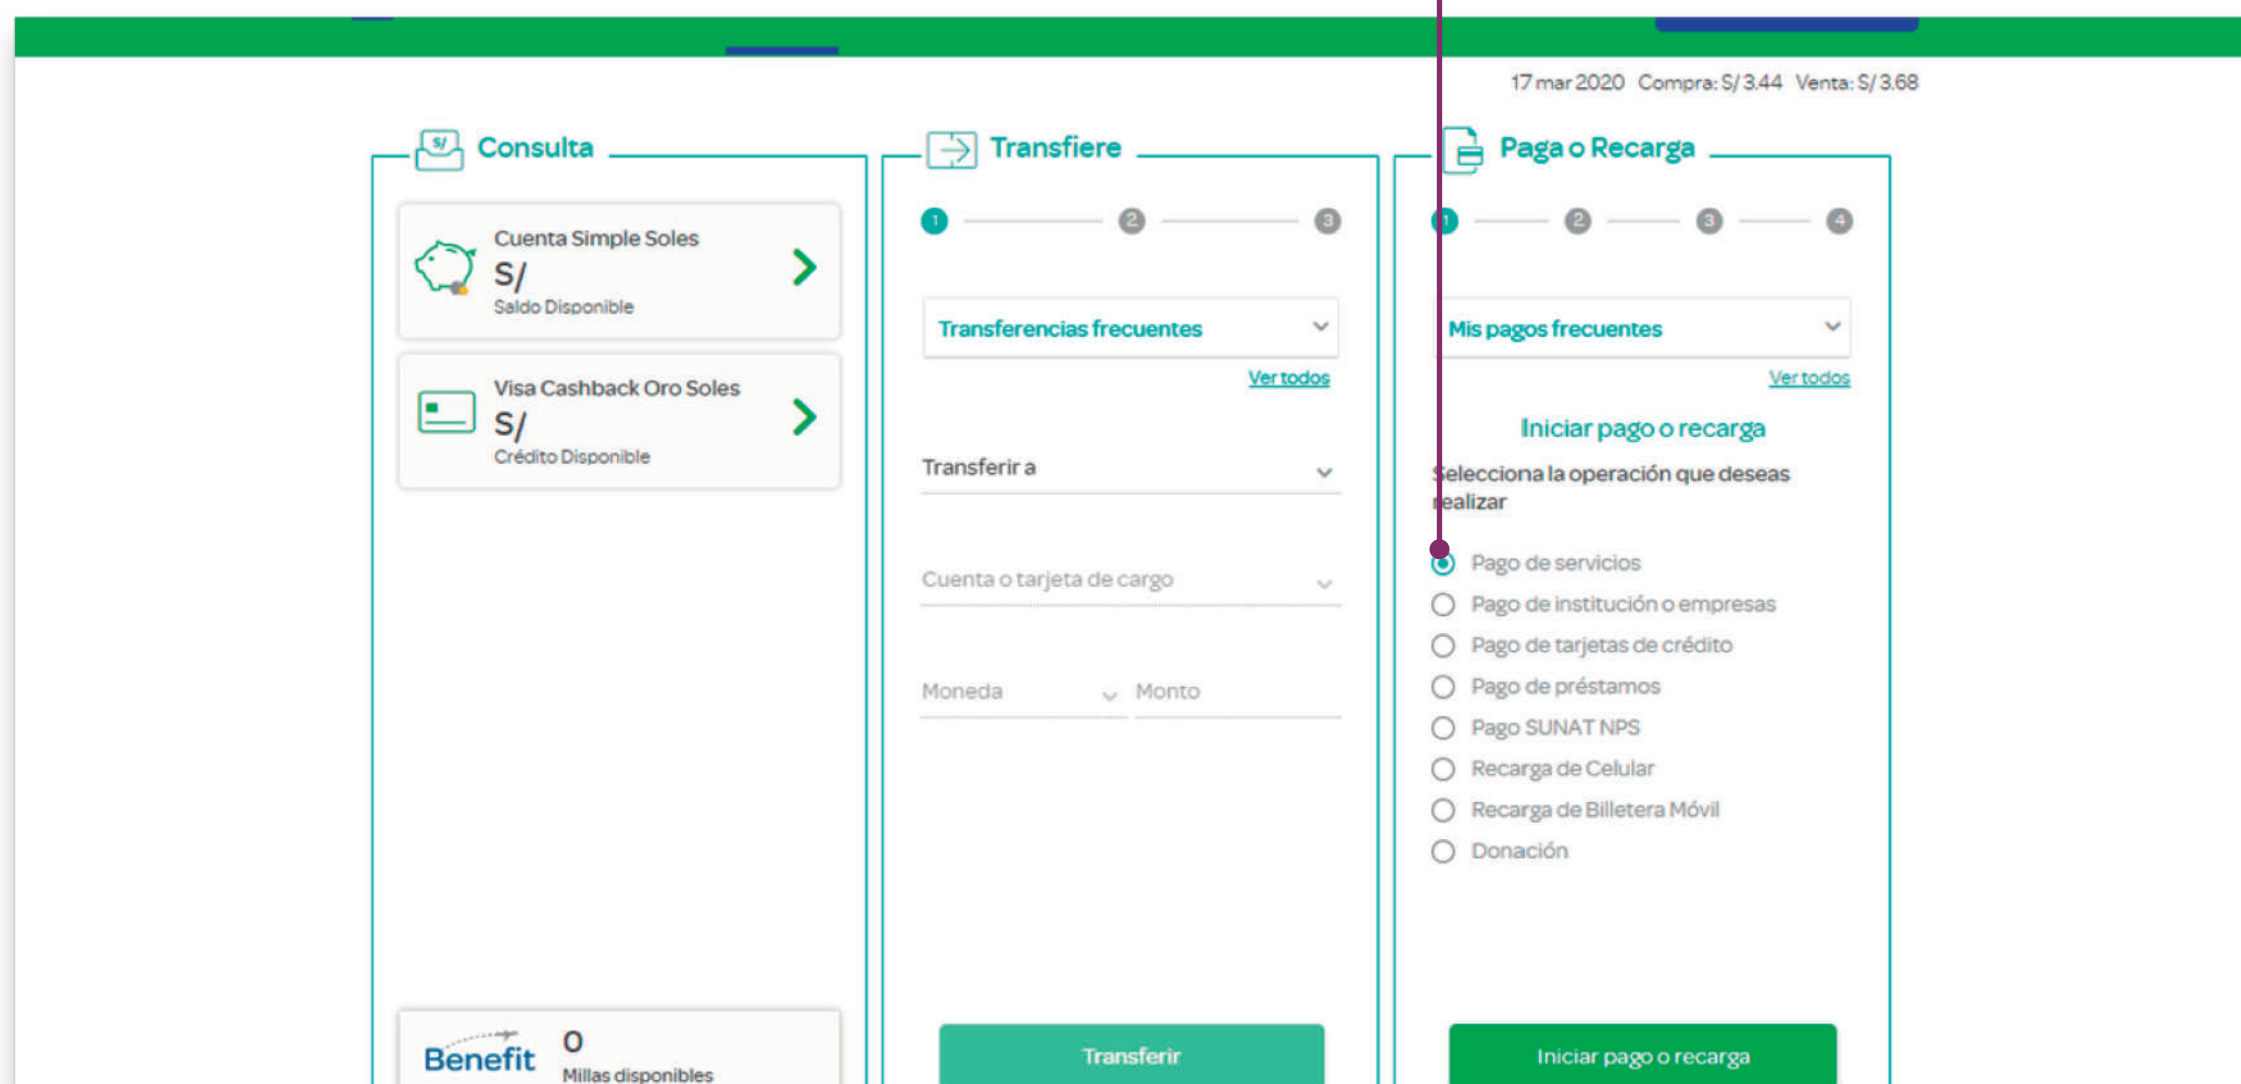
17 mar 2020 Compra: S/ 3.44 Venta: S/ 3.68

Consulta

Cuenta Simple Soles
S/
Saldo Disponible

Visa Cashback Oro Soles
S/
Crédito Disponible

Benefit 0
Millas disponibles

Transfiere

1 2 3

Transferencias frecuentes
Ver todos

Transferir a

Cuenta o tarjeta de cargo

Moneda Monto

Transferir

Paga o Recarga

1 2 3 4

Mis pagos frecuentes
Ver todos

Iniciar pago o recarga

Selecciona la operación que deseas realizar

Pago de servicios
Pago de institución o empresas
Pago de tarjetas de crédito
Pago de préstamos
Pago SUNAT NPS
Recarga de Celular
Recarga de Billetera Móvil
Donación

Iniciar pago o recarga